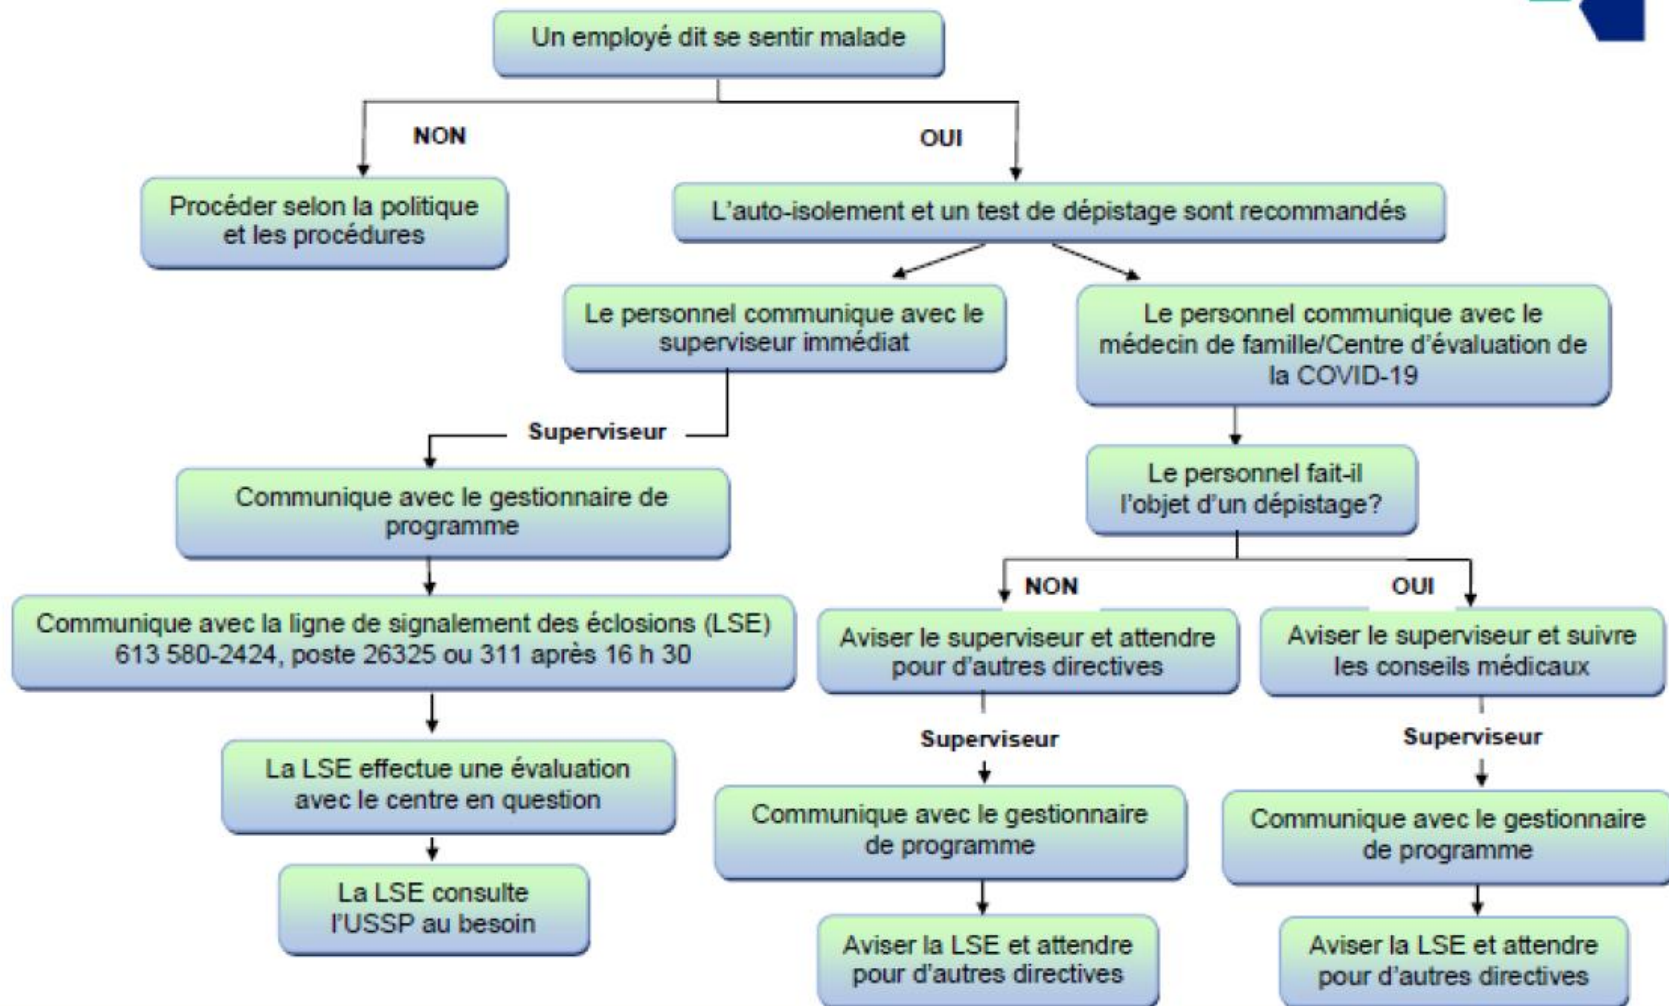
Un employé dit se sentir malade

NON

OUI

Procéder selon la politique et les procédures

L'auto-isolement et un test de dépistage sont recommandés

Le personnel communique avec le superviseur immédiat

Le personnel communique avec le médecin de famille/Centre d'évaluation de la COVID-19

Superviseur

Communique avec le gestionnaire de programme

Le personnel fait-il l'objet d'un dépistage?

NON

OUI

Communique avec la ligne de signalement des éclosions (LSE) 613 580-2424, poste 26325 ou 311 après 16 h 30

Aviser le superviseur et attendre pour d'autres directives

Aviser le superviseur et suivre les conseils médicaux

Superviseur

Superviseur

La LSE effectue une évaluation avec le centre en question

Communique avec le gestionnaire de programme

Communique avec le gestionnaire de programme

La LSE consulte l'USSP au besoin

Aviser la LSE et attendre pour d'autres directives

Aviser la LSE et attendre pour d'autres directives